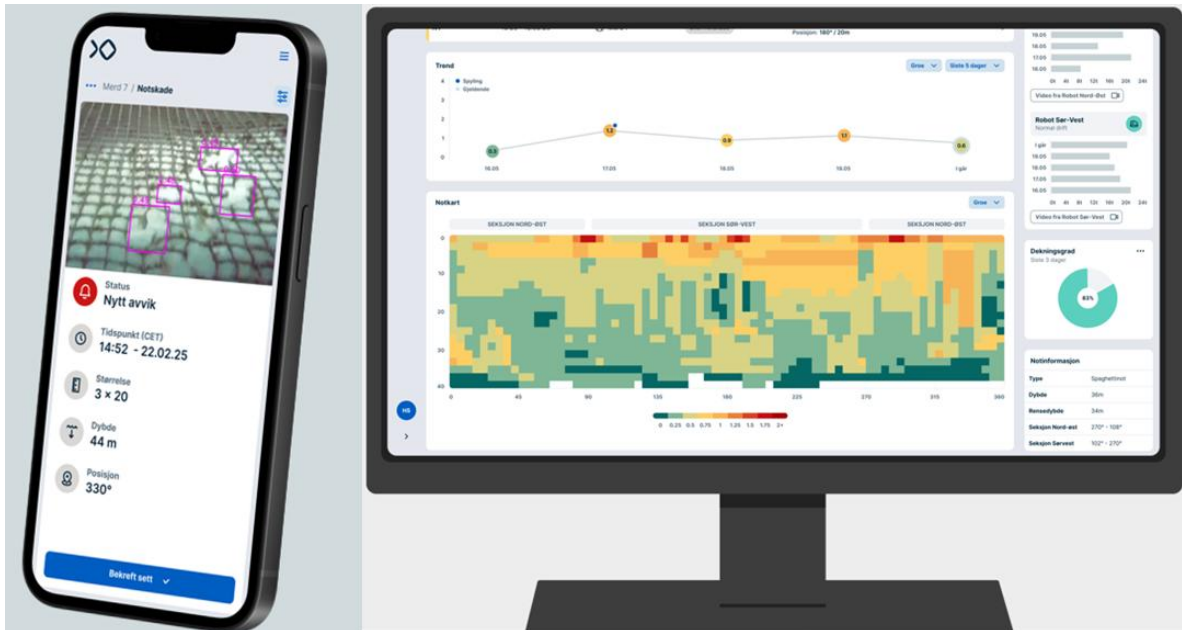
Merd 7 / Notskade

Status
Nytt avvik

Tidspunkt (CET)
14:52 - 22.02.25

Størrelse
3 × 20

Dybde
44 m

Posisjon
330°

Bekreft sett

Posisjon: 180° / 20m

Trend
Grov
Siste 5 dager
Spyling
Gjeldende
4
3
2
1
0
0.5
1.3
0.8
1.1
0.6
16.05
17.05
18.05
19.05
I går

Notkart
Grov
SEKSJON NORD-ØST
SEKSJON SØR-VEST
SEKSJON NORD-ØST
0
10
20
30
40
0
45
90
135
180
225
270
315
360
0
0.25
0.5
0.75
1
1.25
1.5
1.75
2+

HG

18.05
17.05
16.05
0t
4t
8t
12t
16t
20t
24t
Video fra Robot Nord-Øst

Robot Sør-Vest
Normal drift
I går
19.05
18.05
17.05
16.05
0t
4t
8t
12t
16t
20t
24t
Video fra Robot Sør-Vest

Dekningsgrad
Siste 3 dager
83%

Notinformasjon
Type Spaghettinot
Dybde 36m
Rensedybde 34m
Seksjon Nord-øst 270° - 108°
Seksjon Sørvest 102° - 270°